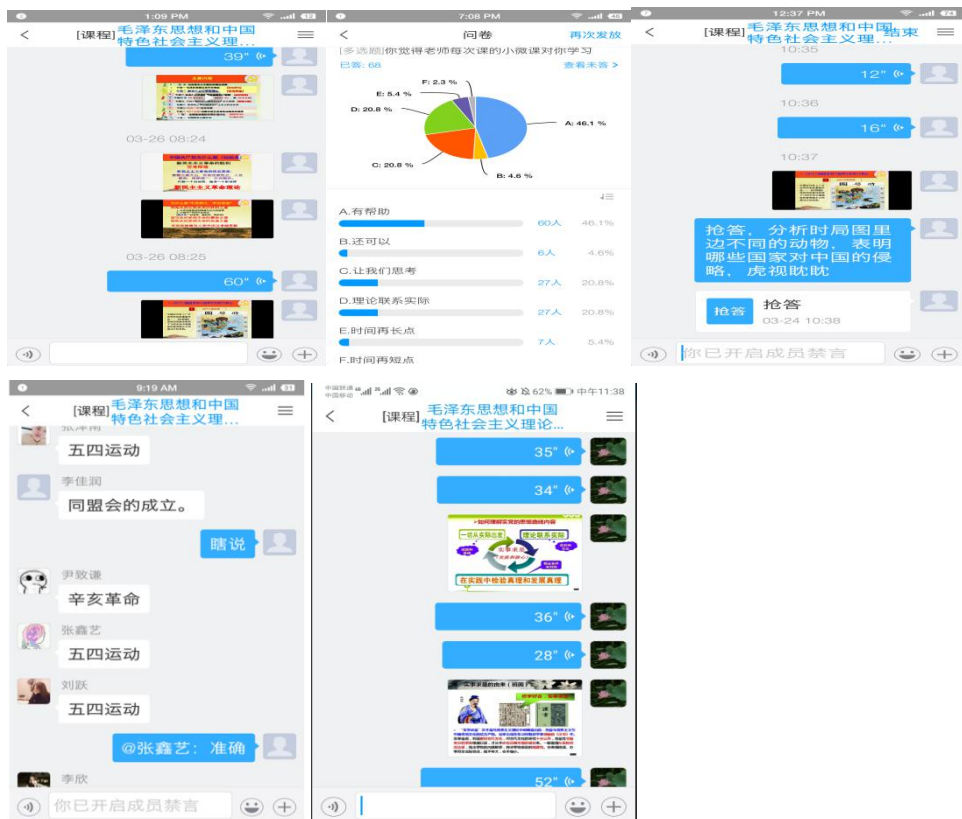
1:09 PM

[课程] 毛泽东思想和中国特色社会主义理...

39"

03-26 08:24

新民主主义革命理论

03-26 08:25

60"

7:08 PM

问卷 再次发放

[多选题]你觉得老师每次课的小微课对你学习

已答: 66 查看未答 >

F: 2.3 %

E: 5.4 %

D: 20.8 %

A: 46.1 %

C: 20.8 %

B: 4.6 %

A.有帮助 60人 46.1%

B.还可以 6人 4.6%

C.让我们思考 27人 20.8%

D.理论联系实际 27人 20.8%

E.时间再长点 7人 5.4%

F.时间再短点

12:37 PM

[课程] 毛泽东思想和中国特色社会主义理... 结束

10:35

12"

10:36

16"

10:37

抢答，分析时局图里边不同的动物，表明哪些国家对中国的侵略，虎视眈眈

抢答 抢答

03-24 10:38

你已开启成员禁言

9:19 AM

[课程] 毛泽东思想和中国特色社会主义理...

五四运动

李佳润

同盟会的成立。

瞎说

尹致谦

辛亥革命

张鑫艺

五四运动

刘跃

五四运动

@张鑫艺: 准确

李欣

你已开启成员禁言

62% 中午11:38

[课程] 毛泽东思想和中国特色社会主义理论...

35"

34"

一切从实际出发 理论联系实际 实事求是 在实践中检验真理和发展真理

36"

28"

实事求是的由来

52"